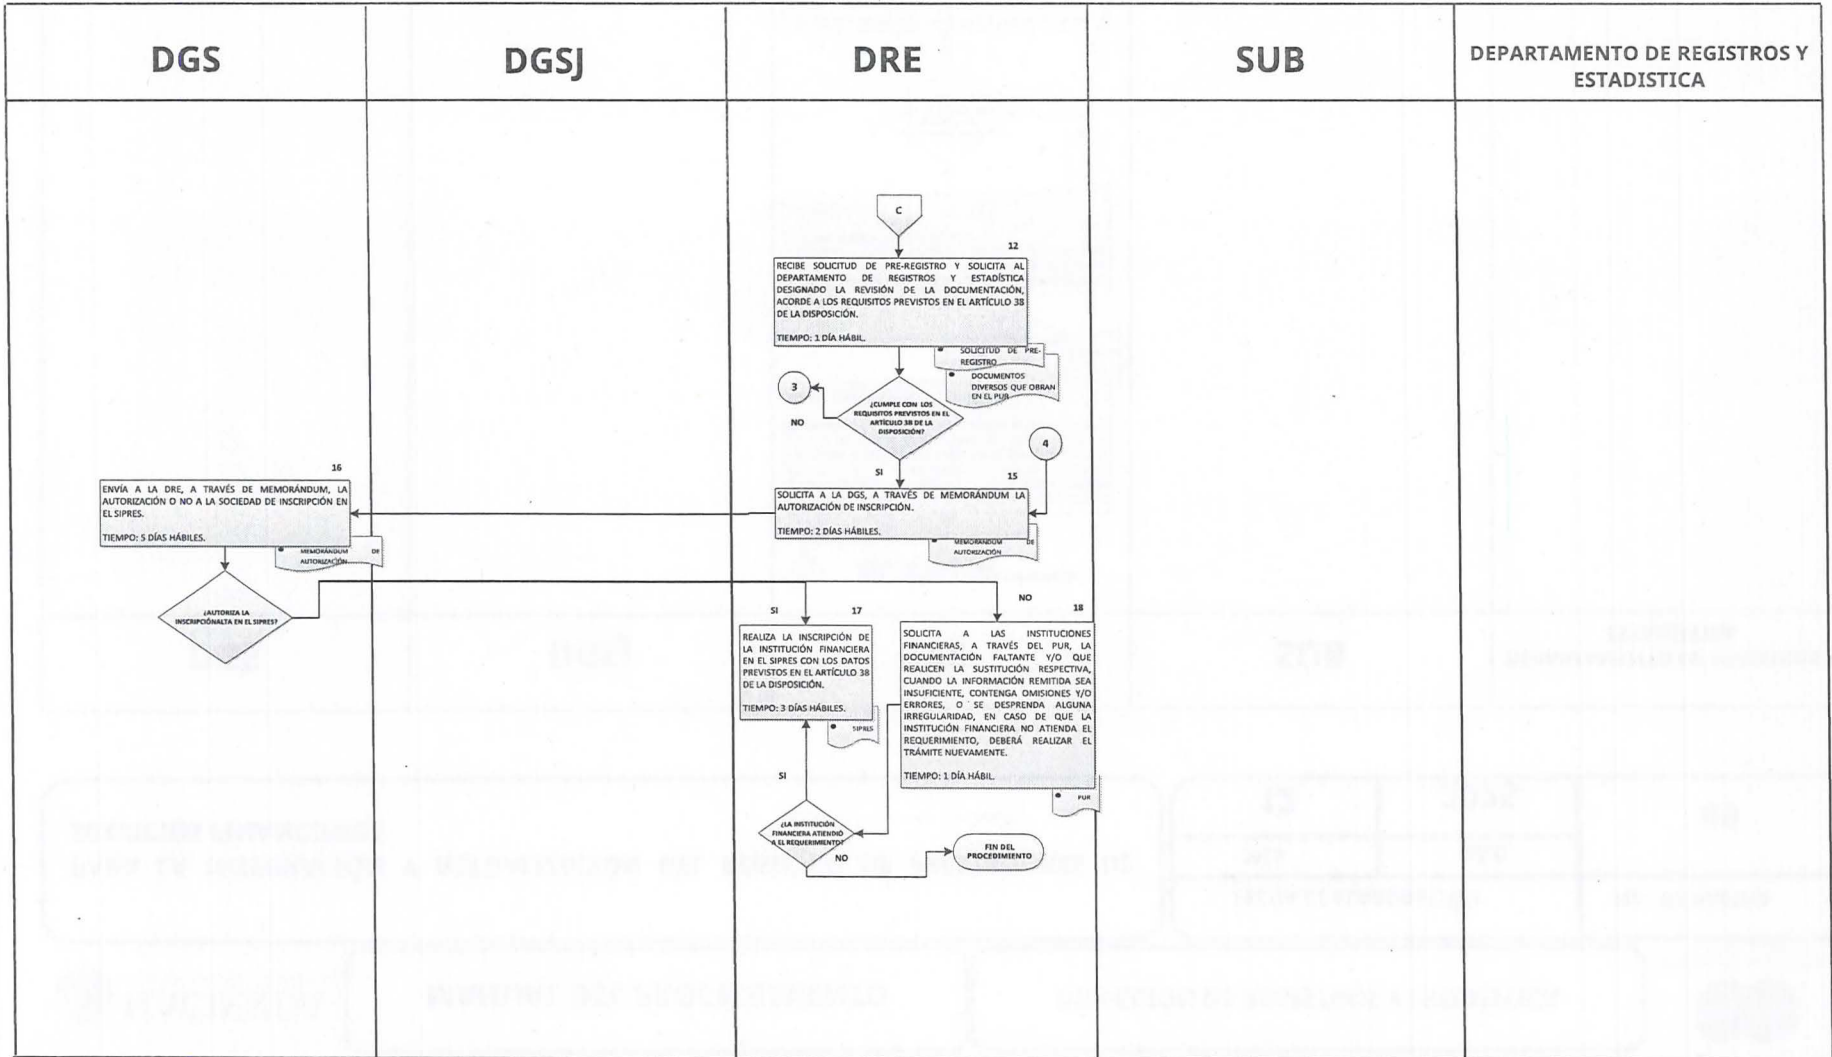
| DGS | DGSJ | DRE | SUB | DEPARTAMENTO DE REGISTROS Y ESTADISTICA |
|---|---|---|---|---|

C

12
RECIBE SOLICITUD DE PRE-REGISTRO Y SOLICITA AL DEPARTAMENTO DE REGISTROS Y ESTADÍSTICA DESIGNADO LA REVISIÓN DE LA DOCUMENTACIÓN, ACORDE A LOS REQUISITOS PREVISTOS EN EL ARTÍCULO 38 DE LA DISPOSICIÓN.

TIEMPO: 1 DÍA HÁBIL.

SOLICITUD DE PRE-REGISTRO
DOCUMENTOS DIVERSOS QUE OBRAN EN EL PUR

3

¿CUMPLE CON LOS REQUISITOS PREVISTOS EN EL ARTÍCULO 38 DE LA DISPOSICIÓN?

NO

4

SI

15
SOLICITA A LA DGS, A TRAVÉS DE MEMORÁNDUM LA AUTORIZACIÓN DE INSCRIPCIÓN.

TIEMPO: 2 DÍAS HÁBILES.

MEMORÁNDUM AUTORIZACIÓN

16
ENVÍA A LA DRE, A TRAVÉS DE MEMORÁNDUM, LA AUTORIZACIÓN O NO A LA SOCIEDAD DE INSCRIPCIÓN EN EL SIPRES.

TIEMPO: 5 DÍAS HÁBILES.

MEMORÁNDUM DE AUTORIZACIÓN

¿AUTORIZA LA INSCRIPCIÓNALTA EN EL SIPRES?

SI

17
REALIZA LA INSCRIPCIÓN DE LA INSTITUCIÓN FINANCIERA EN EL SIPRES CON LOS DATOS PREVISTOS EN EL ARTÍCULO 38 DE LA DISPOSICIÓN.

TIEMPO: 3 DÍAS HÁBILES.

SIPRES

NO

18
SOLICITA A LAS INSTITUCIONES FINANCIERAS, A TRAVÉS DEL PUR, LA DOCUMENTACIÓN FALTANTE Y/O QUE REALICEN LA SUSTITUCIÓN RESPECTIVA, CUANDO LA INFORMACIÓN REMITIDA SEA INSUFICIENTE, CONTENGA OMISIONES Y/O ERRORES, O SE DESPRENDA ALGUNA IRREGULARIDAD, EN CASO DE QUE LA INSTITUCIÓN FINANCIERA NO ATIENDA EL REQUERIMIENTO, DEBERÁ REALIZAR EL TRÁMITE NUEVAMENTE.

TIEMPO: 1 DÍA HÁBIL.

PUR

SI

¿LA INSTITUCIÓN FINANCIERA ATENDIÓ A EL REQUERIMIENTO?

NO

FIN DEL PROCEDIMIENTO